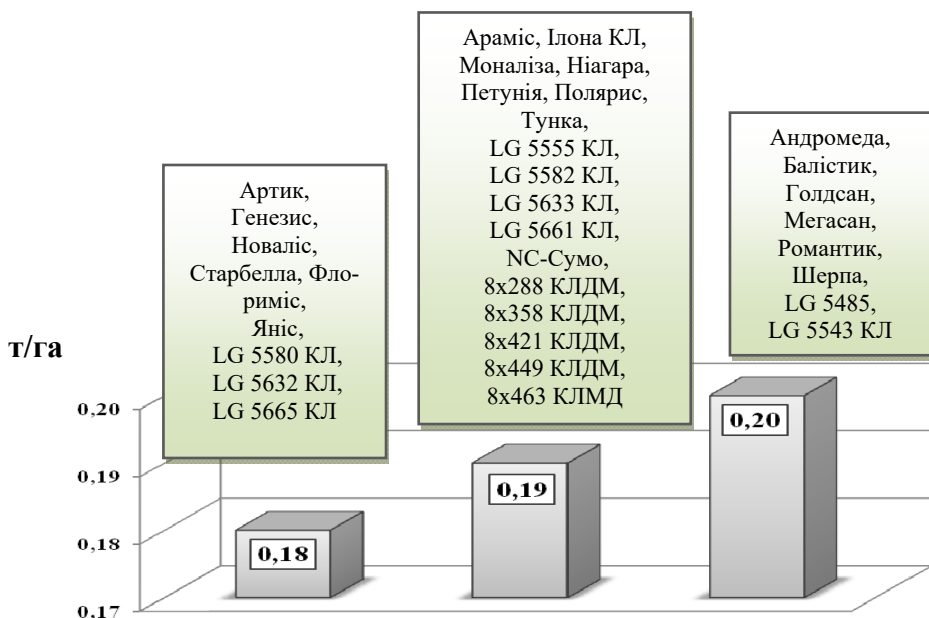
Артик, Генезис, Новаліс, Старбелла, Флориміс, Яніс, LG 5580 КЛ, LG 5632 КЛ, LG 5665 КЛ

Араміс, Ілона КЛ, Моналіза, Ніагара, Петунія, Полярис, Тунка, LG 5555 КЛ, LG 5582 КЛ, LG 5633 КЛ, LG 5661 КЛ, NC-Сумо, 8x288 КЛДМ, 8x358 КЛДМ, 8x421 КЛДМ, 8x449 КЛДМ, 8x463 КЛМД

Андромеда, Балістик, Голдсан, Мегасан, Романтик, Шерпа, LG 5485, LG 5543 КЛ

т/га

0,20
0,19
0,18
0,17

0,18
0,19
0,20